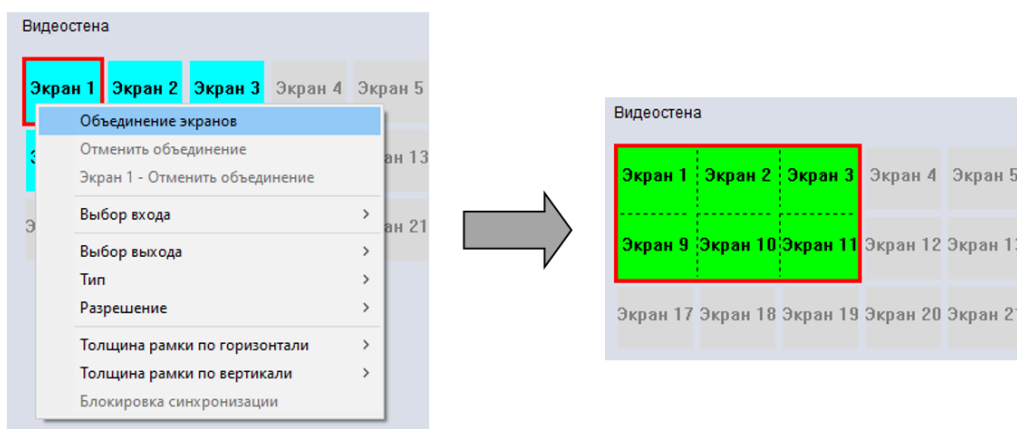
Видеостена

Экран 1 Экран 2 Экран 3 Экран 4 Экран 5

Объединение экранов
Отменить объединение
Экран 1 - Отменить объединение
Выбор входа >
Выбор выхода >
Тип >
Разрешение >
Толщина рамки по горизонтали >
Толщина рамки по вертикали >
Блокировка синхронизации

Э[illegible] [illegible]н 13
Э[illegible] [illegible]н 21

Видеостена

Экран 1 Экран 2 Экран 3 Экран 4 Экран 5
Экран 9 Экран 10 Экран 11 Экран 12 Экран 13
Экран 17 Экран 18 Экран 19 Экран 20 Экран 21